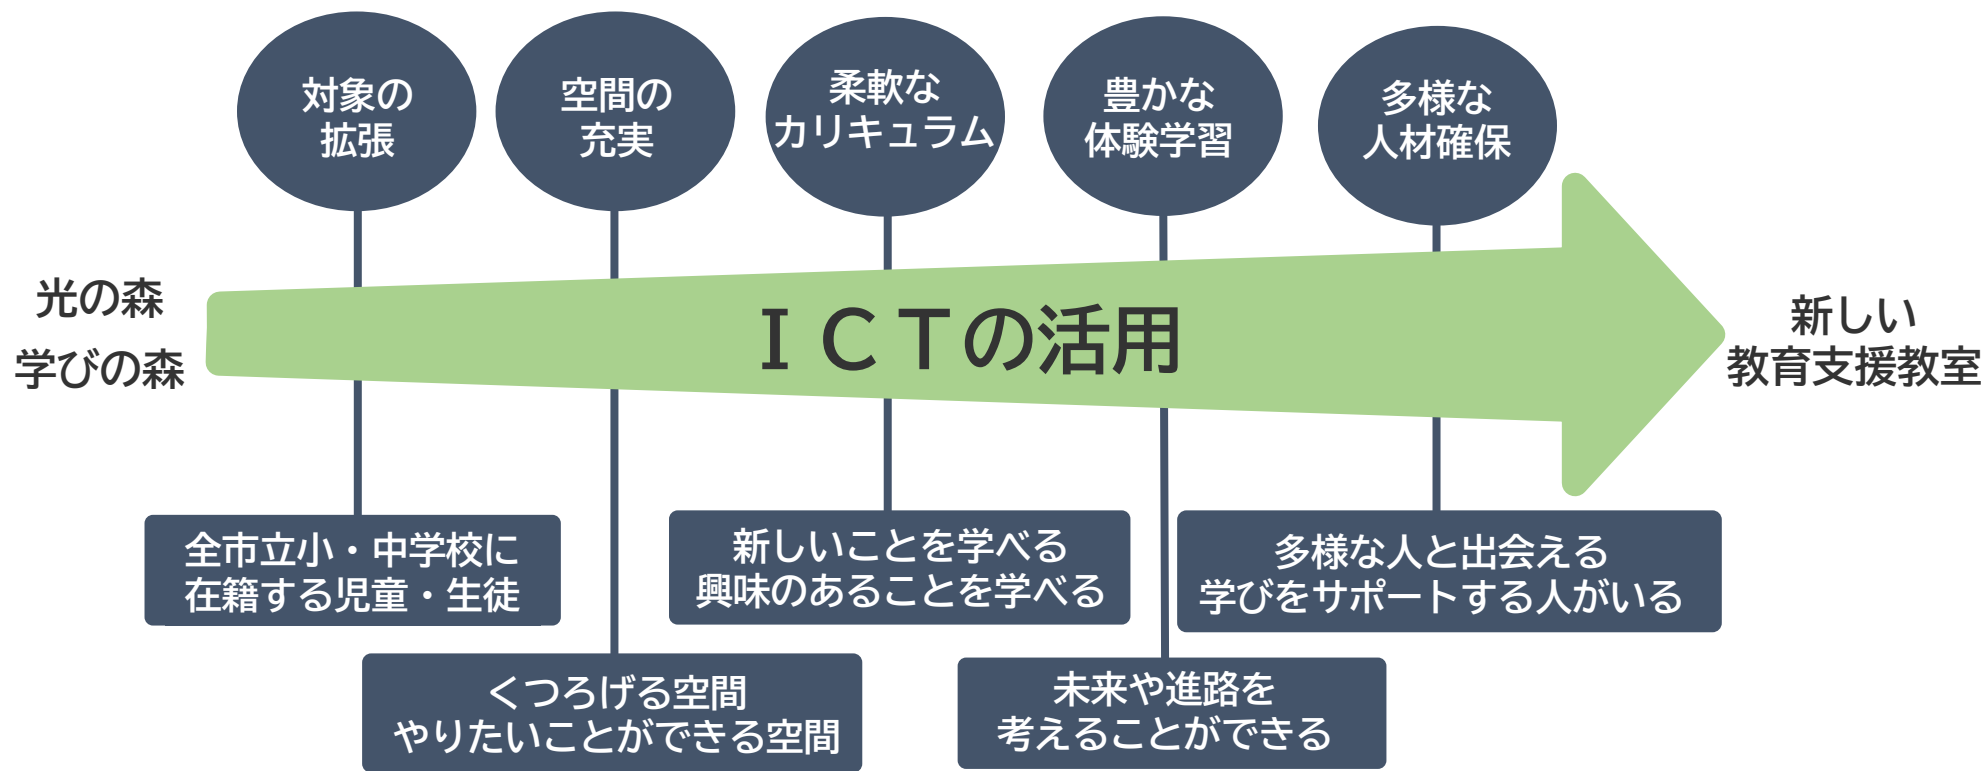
対象の
拡張

空間の
充実

柔軟な
カリキュラム

豊かな
体験学習

多様な
人材確保

光の森
学びの森

ＩＣＴの活用

新しい
教育支援教室

全市立小・中学校に
在籍する児童・生徒

新しいことを学べる
興味のあることを学べる

多様な人と出会える
学びをサポートする人がいる

くつろげる空間
やりたいことができる空間

未来や進路を
考えることができる